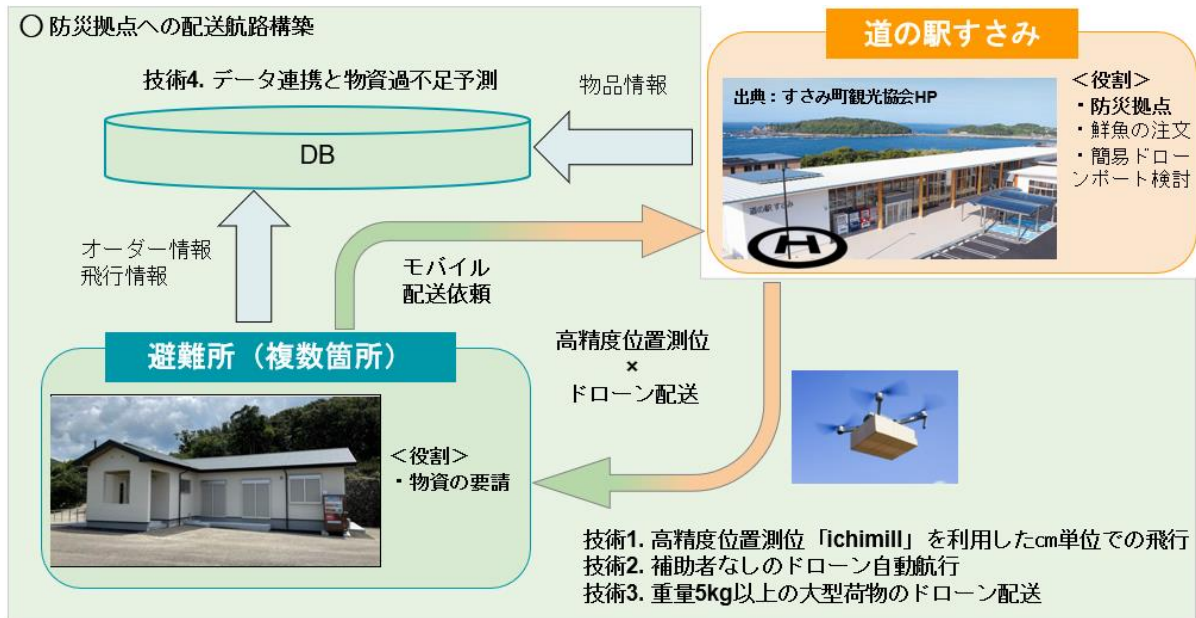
○ 防災拠点への配送航路構築

技術4. データ連携と物資過不足予測

DB

物品情報

道の駅すさみ

出典：すさみ町観光協会HP

＜役割＞
・防災拠点
・鮮魚の注文
・簡易ドローンポート検討

オーダー情報
飛行情報

モバイル
配送依頼

避難所（複数箇所）

＜役割＞
・物資の要請

高精度位置測位
×
ドローン配送

技術1. 高精度位置測位「ichimill」を利用したcm単位での飛行
技術2. 補助者なしのドローン自動航行
技術3. 重量5kg以上の大型荷物のドローン配送